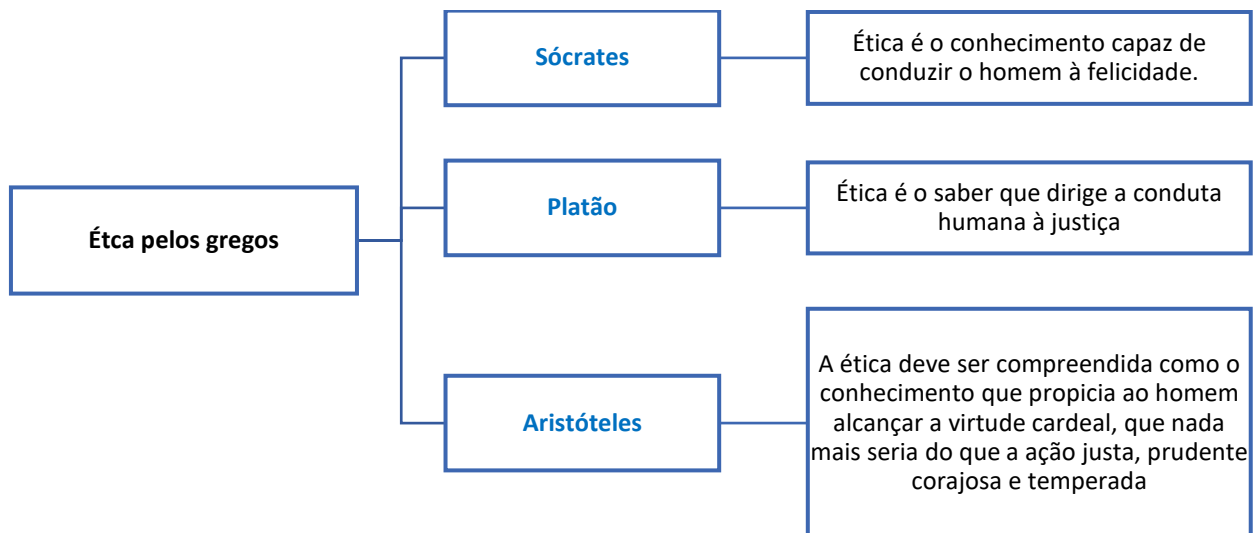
Étca pelos gregos

Sócrates

Ética é o conhecimento capaz de conduzir o homem à felicidade.

Platão

Ética é o saber que dirige a conduta humana à justiça

Aristóteles

A ética deve ser compreendida como o conhecimento que propicia ao homem alcançar a virtude cardeal, que nada mais seria do que a ação justa, prudente corajosa e temperada